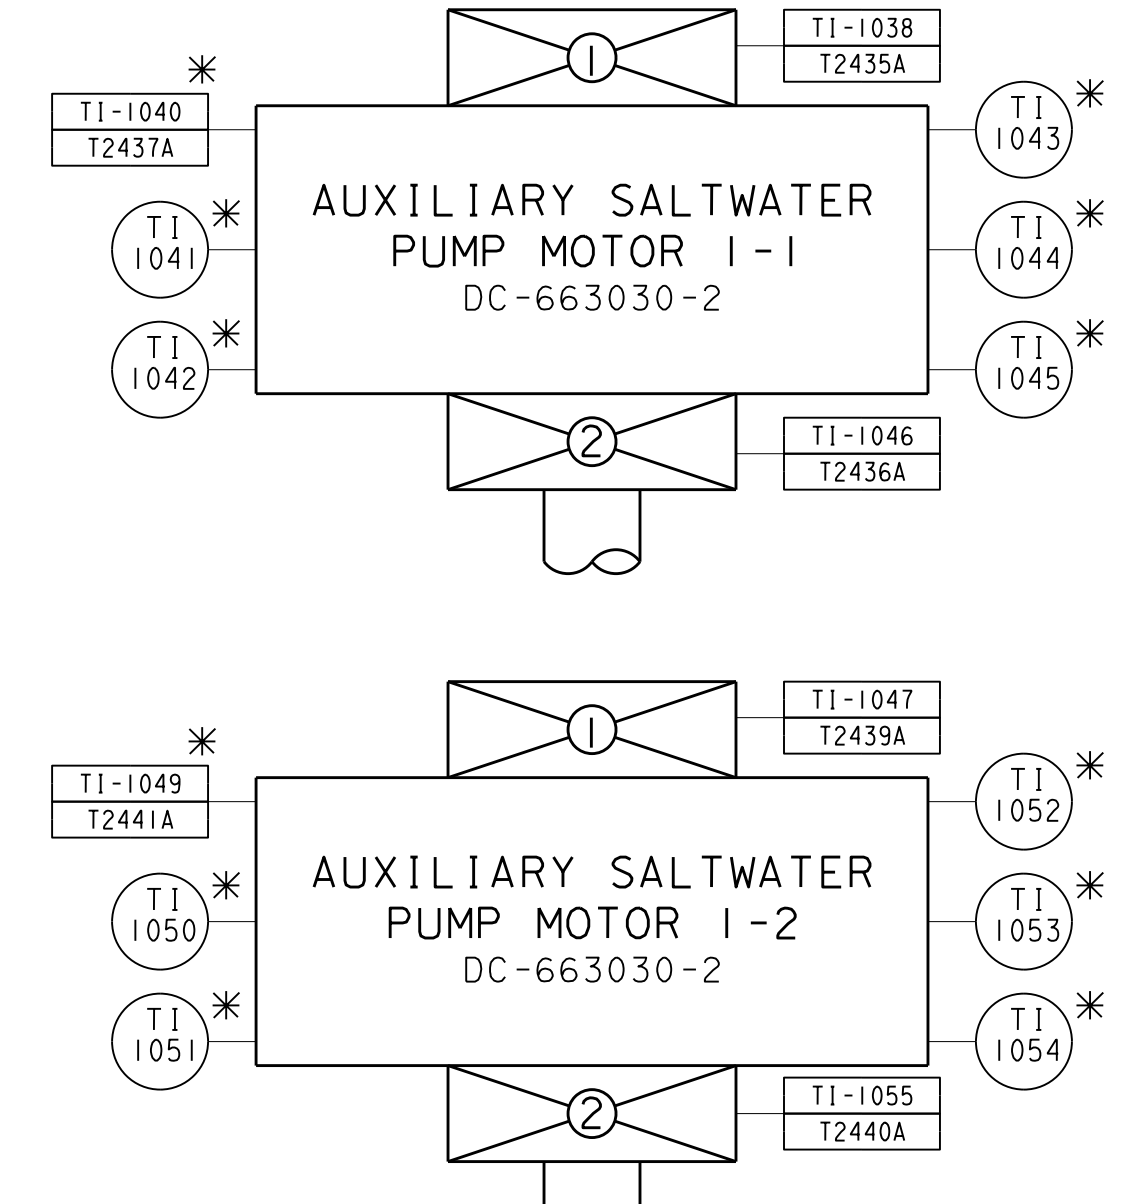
TI-1038
T2435A

1

✳
TI-1040
T2437A

TI 1043 ✳

AUXILIARY SALTWATER
PUMP MOTOR 1-1
DC-663030-2

TI 1041 ✳

TI 1044 ✳

TI 1042 ✳

TI 1045 ✳

2

TI-1046
T2436A

TI-1047
T2439A

1

✳
TI-1049
T2441A

TI 1052 ✳

AUXILIARY SALTWATER
PUMP MOTOR 1-2
DC-663030-2

TI 1050 ✳

TI 1053 ✳

TI 1051 ✳

TI 1054 ✳

2

TI-1055
T2440A